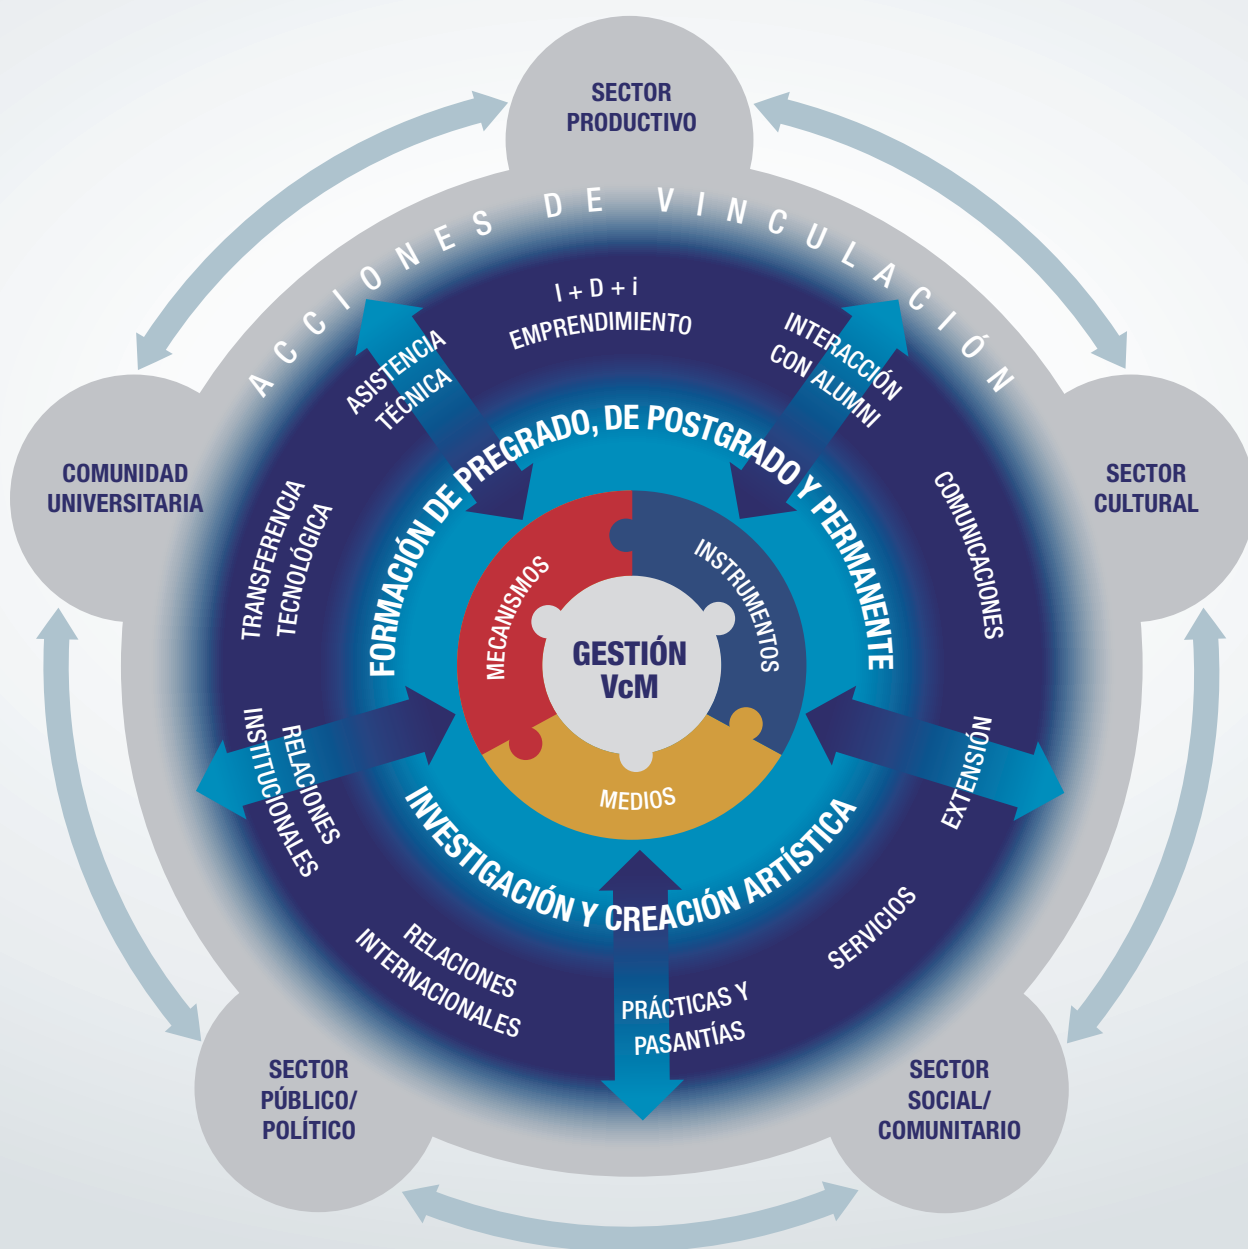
SECTOR PRODUCTIVO

ACCIONES DE VINCULACIÓN

COMUNIDAD UNIVERSITARIA

SECTOR CULTURAL

I + D + i
EMPRENDIMIENTO

ASISTENCIA TÉCNICA

INTERACCIÓN CON ALUMNI

FORMACIÓN DE PREGRADO, DE POSTGRADO Y PERMANENTE

TRANSFERENCIA TECNOLÓGICA

COMUNICACIONES

MECANISMOS

INSTRUMENTOS

GESTIÓN VcM

MEDIOS

RELACIONES INSTITUCIONALES

EXTENSIÓN

INVESTIGACIÓN Y CREACIÓN ARTÍSTICA

RELACIONES INTERNACIONALES

SERVICIOS

PRÁCTICAS Y PASANTÍAS

SECTOR PÚBLICO/ POLÍTICO

SECTOR SOCIAL/ COMUNITARIO